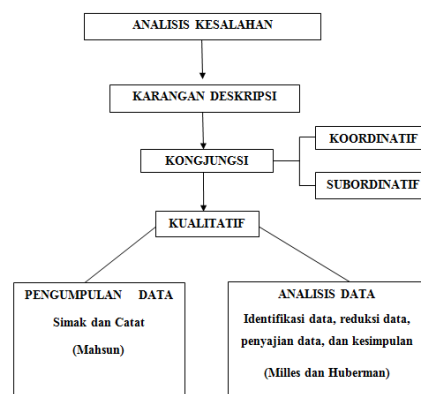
ANALISIS KESALAHAN

KARANGAN DESKRIPSI

KONGJUNGSI

KOORDINATIF

SUBORDINATIF

KUALITATIF

PENGUMPULAN DATA

Simak dan Catat

(Mahsun)

ANALISIS DATA

Identifikasi data, reduksi data, penyajian data, dan kesimpulan

(Milles dan Huberman)